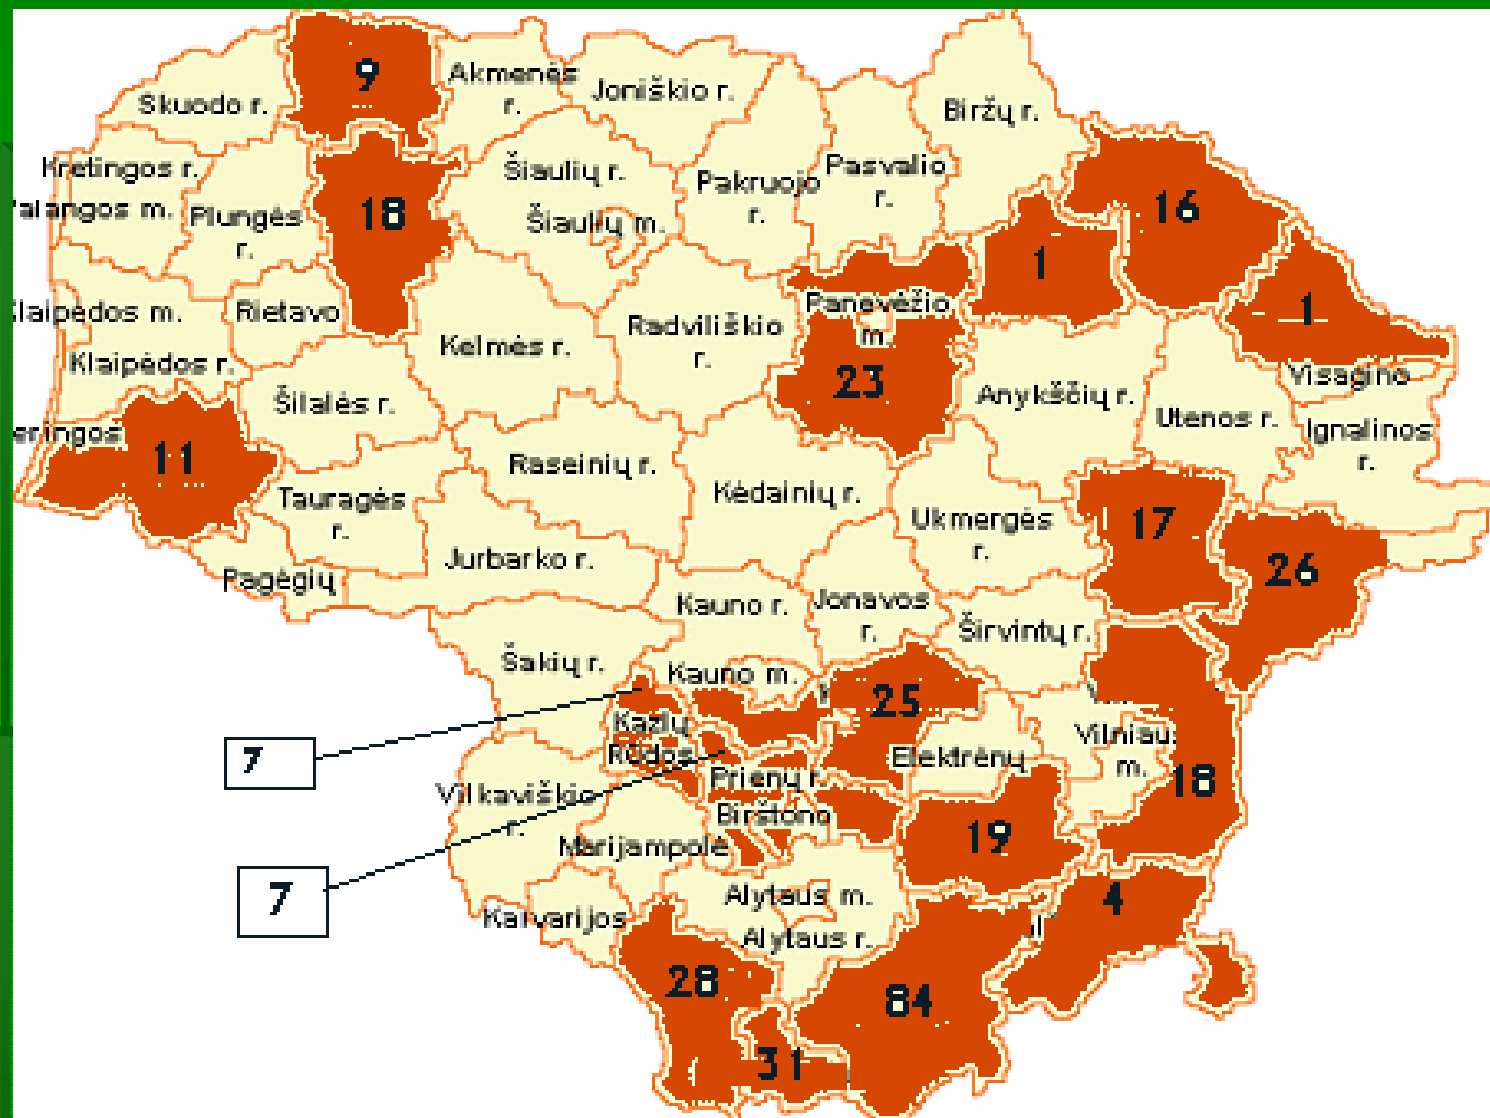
9
Akmenės r.
Joniškio r.
Skuodo r.
Biržų r.
Kretingos r.
alangos m.
Plungės r.
18
Šiaulių r.
Šiaulių m.
Pakruojo r.
Pasvalio r.
16
1
1
laipėdos m.
Rietavo
Panevėžio m.
Radviliškio r.
Kelmės r.
Klaipėdos r.
23
Visagino
Anykščių r.
Šilalės r.
Utenos r.
Ignalinos r.
eringos
11
Raseinių r.
Kėdainių r.
Tauragės r.
Ukmergės r.
17
26
Jurbarko r.
Pagėgių
Kauno r.
Jonavos r.
Širvintų r.
Šakių r.
Kauno m.
25
Kazlų Rūdos
7
Vilniaus m.
Elektrėnų
Prienų r.
18
Vilkaviškio r.
Birštono
19
7
Marijampolė
4
Alytaus m.
Kalvarijos
Alytaus r.
28
84
31